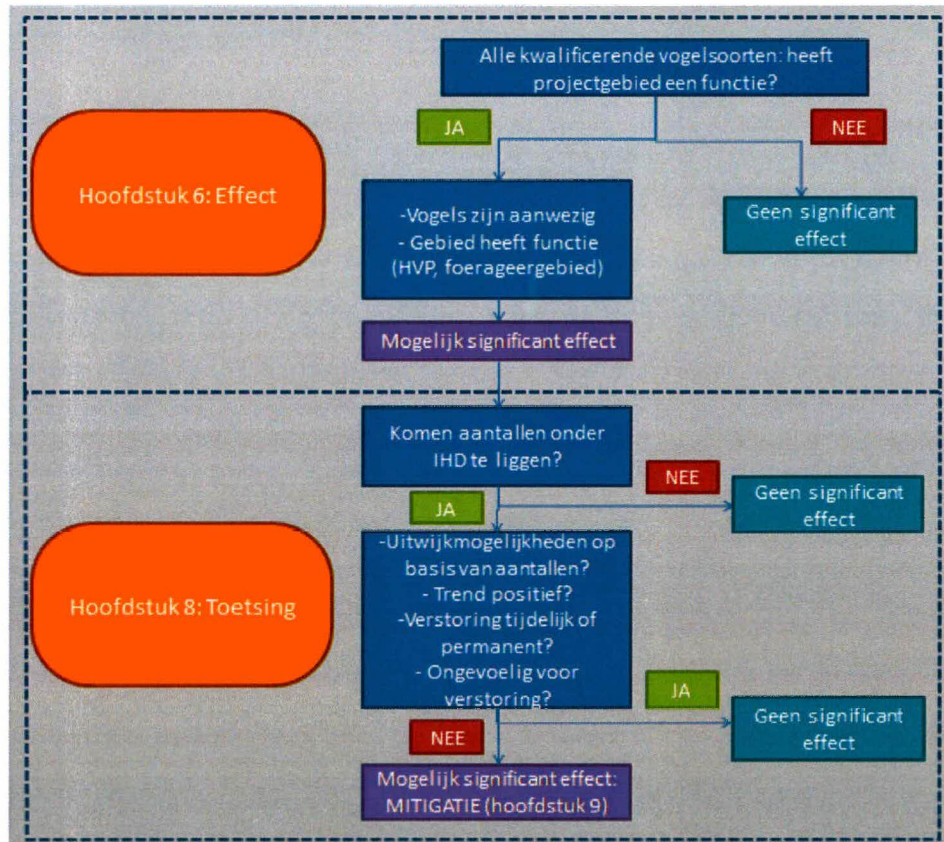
Alle kwalificerende vogelsoorten: heeft projectgebied een functie?

JA

NEE

Hoofdstuk 6: Effect

-Vogels zijn aanwezig
- Gebied heeft functie (HVP, foerageergebied)

Geen significant effect

Mogelijk significant effect

Komen aantallen onder IHD te liggen?

NEE

Geen significant effect

JA

Hoofdstuk 8: Toetsing

-Uitwijkmogelijkheden op basis van aantallen?
- Trend positief?
-Verstoring tijdelijk of permanent?
- Ongevoelig voor verstoring?

JA

Geen significant effect

NEE

Mogelijk significant effect: MITIGATIE (hoofdstuk 9)